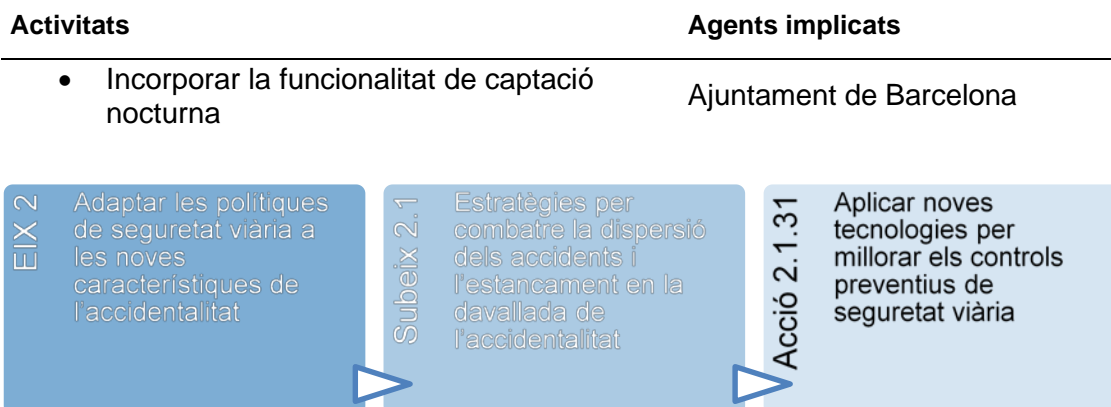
| Activitats | Agents implicats |
|---|---|
| • Incorporar la funcionalitat de captació nocturna | Ajuntament de Barcelona |

EIX 2

Adaptar les politiques de seguretat viària a les noves caracteristiques de l'accidentalitat

Subeix 2.1

Estratègies per combatre la dispersió dels accidents i l'estancament en la davallada de l'accidentalitat

Acció 2.1.31

Aplicar noves tecnologies per millorar els controls preventius de seguretat vìària